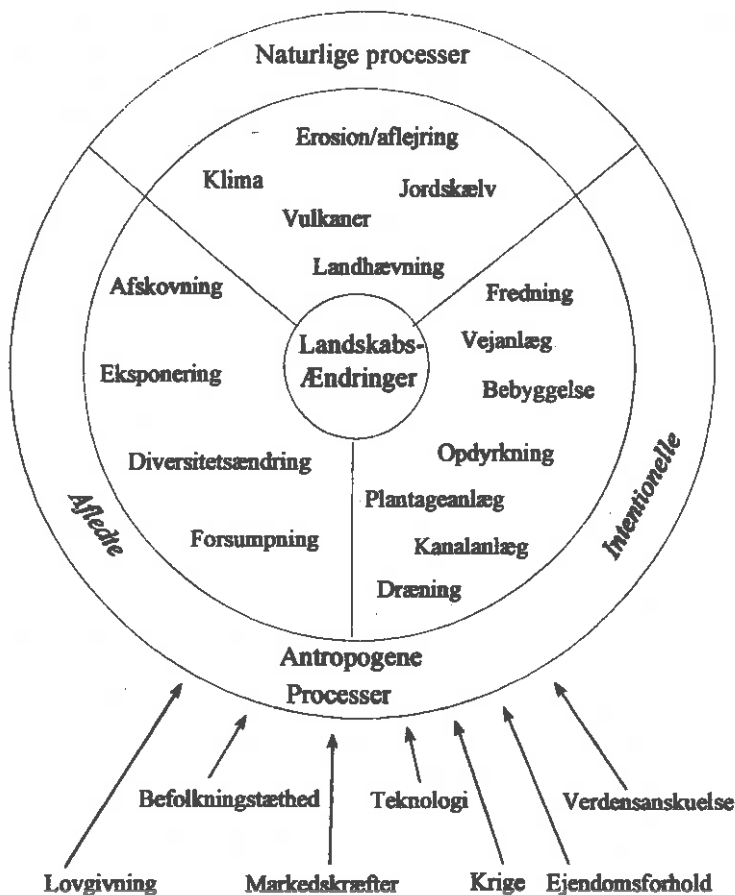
Naturlige processer

Erosion/aflejring
Klima
Jordskælv
Vulkaner
Landhævning

Afskovning
Eksponering
Diversitetsændring
Forsumpning

Landskabs-Ændringer

Fredning
Vejanlæg
Bebyggelse
Opdyrkning
Plantageanlæg
Kanalanlæg
Dræning

Afledte
Intentionelle

Antropogene Processer

Befolkningstæthed
Teknologi
Verdensanskuelse
Lovgivning
Markedskræfter
Krige
Ejendomsforhold